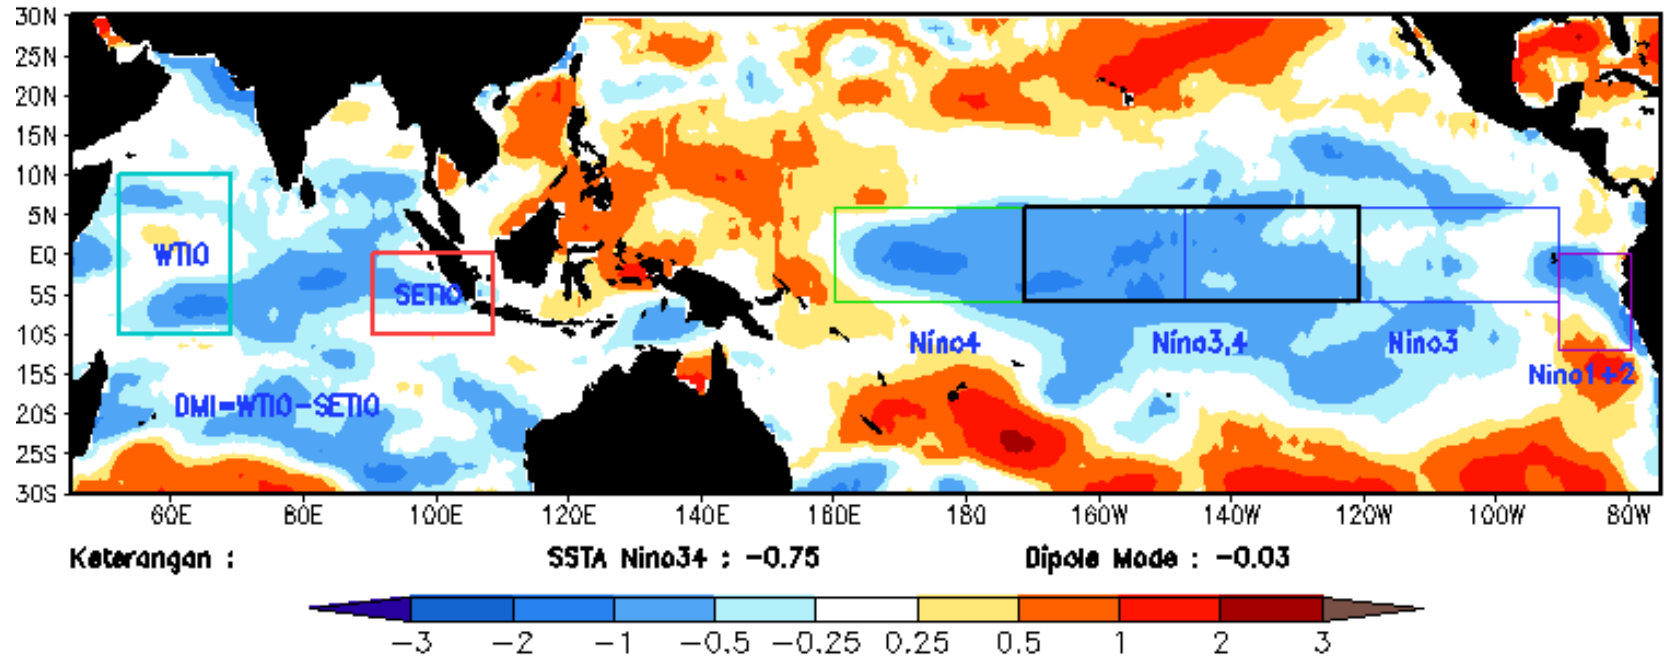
30N
25N
20N
15N
10N
5N
EQ
5S
10S
15S
20S
25S
30S

WTIO
SETIO
DMI=WTIO-SETIO
Nino4
Nino3,4
Nino3
Nino1+2

60E 80E 100E 120E 140E 160E 180 160W 140W 120W 100W 80W

Keterangan :
SSTA Nino34 : -0.75
Dipole Mode : -0.03

-3 -2 -1 -0.5 -0.25 0.25 0.5 1 2 3